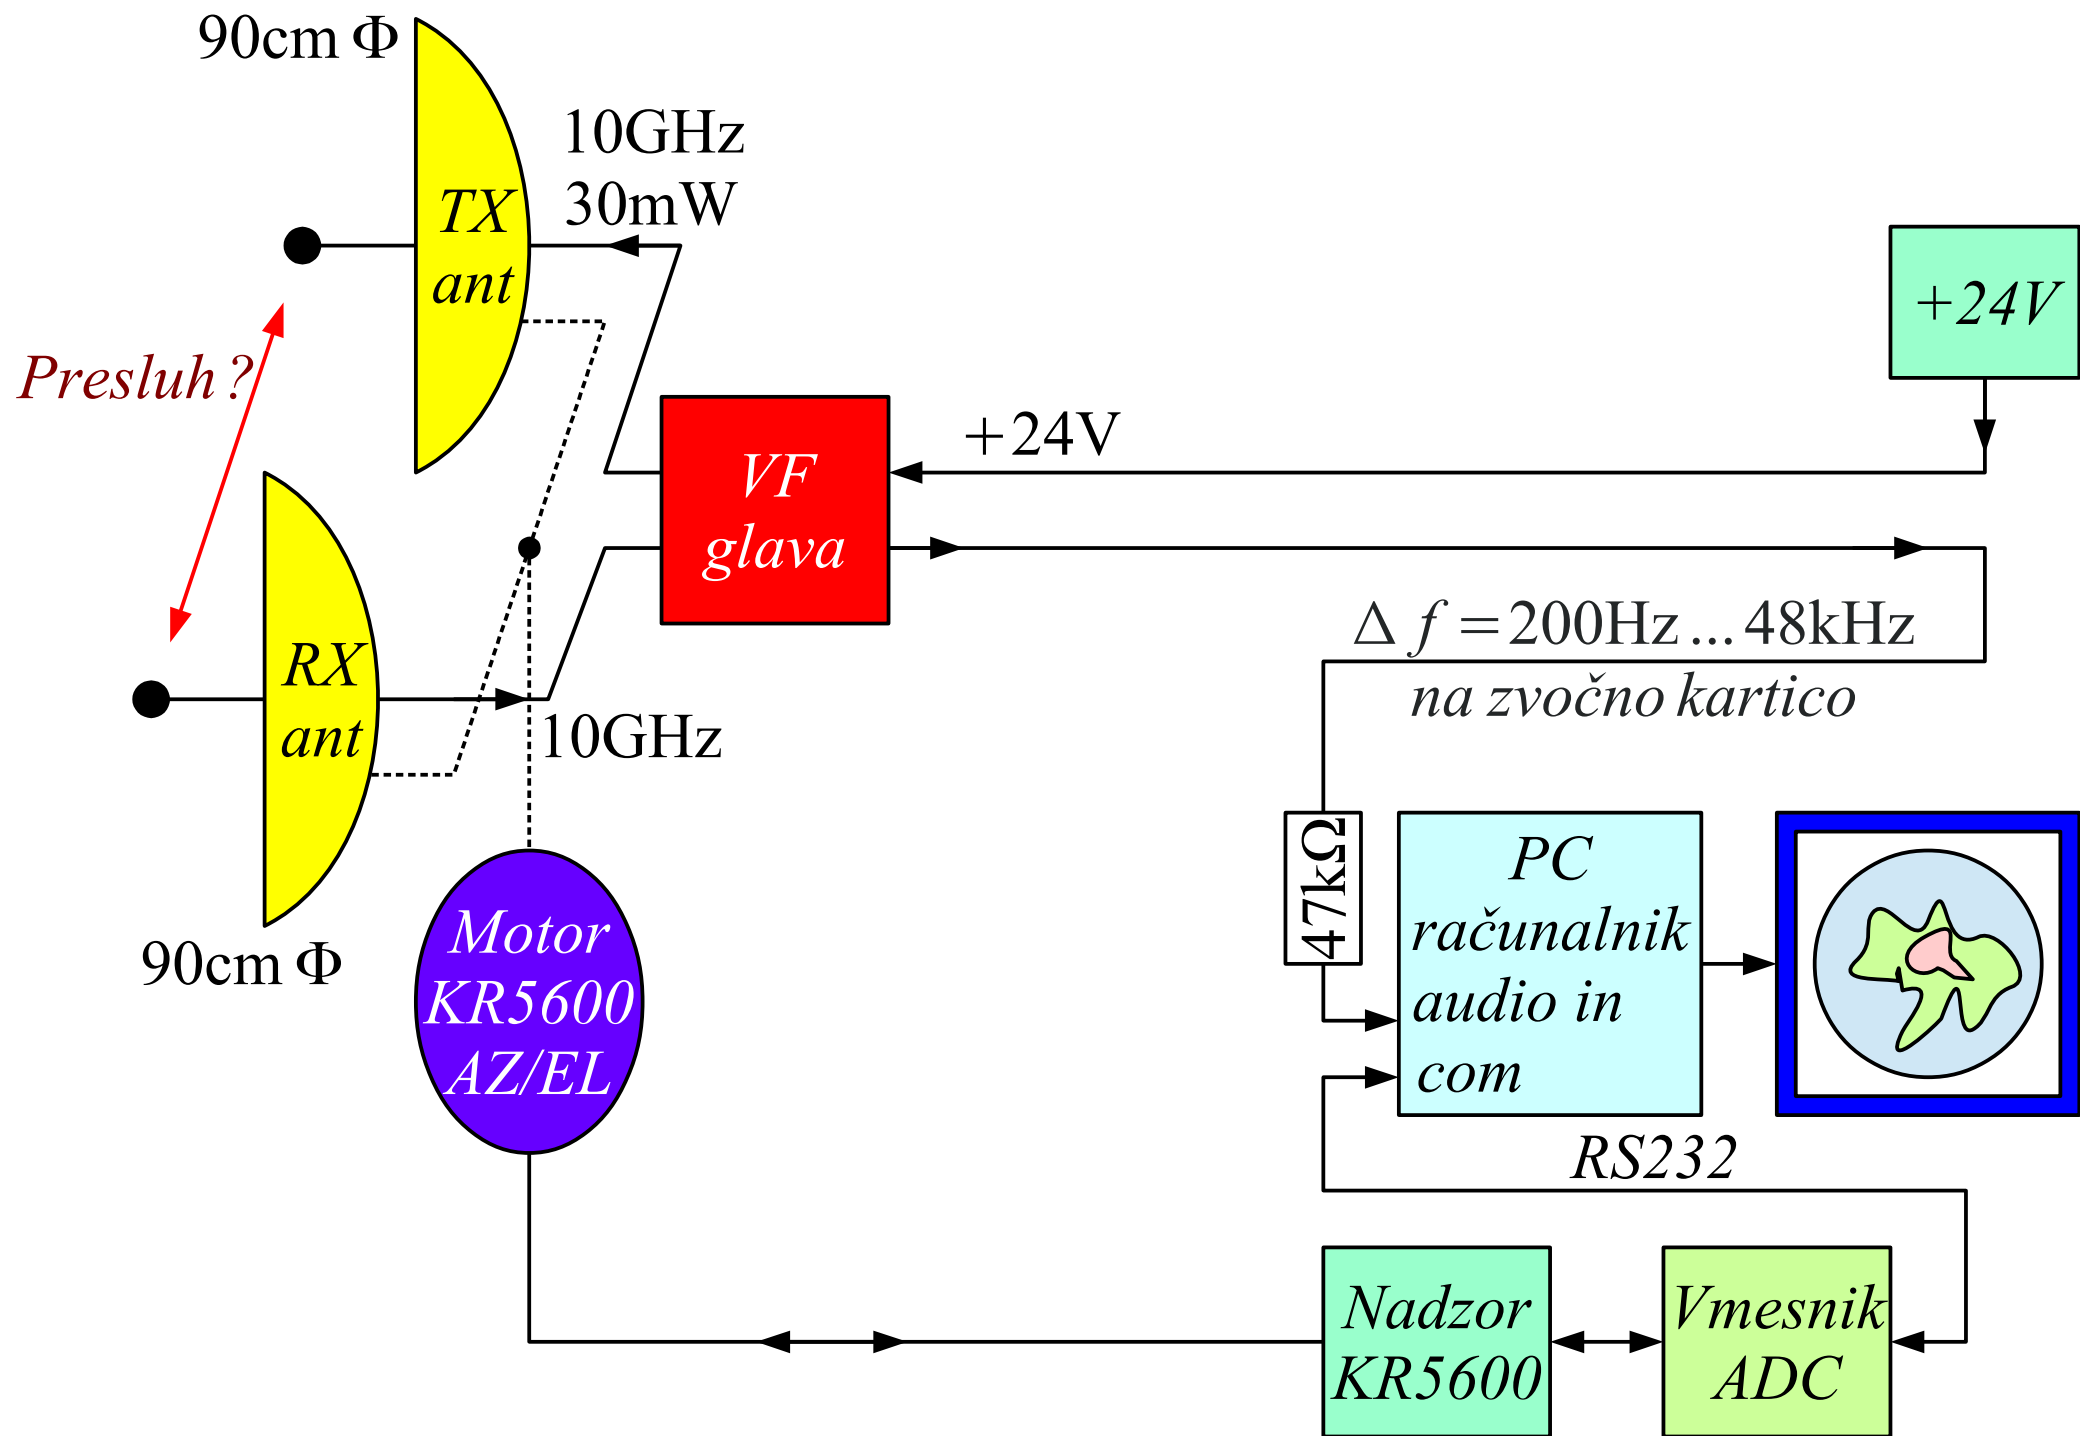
90cm Φ

TX ant

10GHz 30mW

Presluh ?

+24V

+24V

VF glava

RX ant

$\Delta f = 200\text{Hz} \dots 48\text{kHz}$

na zvočno kartico

10GHz

90cm Φ

Motor KR5600 AZ/EL

47kΩ

PC računalnik audio in com

RS232

Nadzor KR5600

Vmesnik ADC